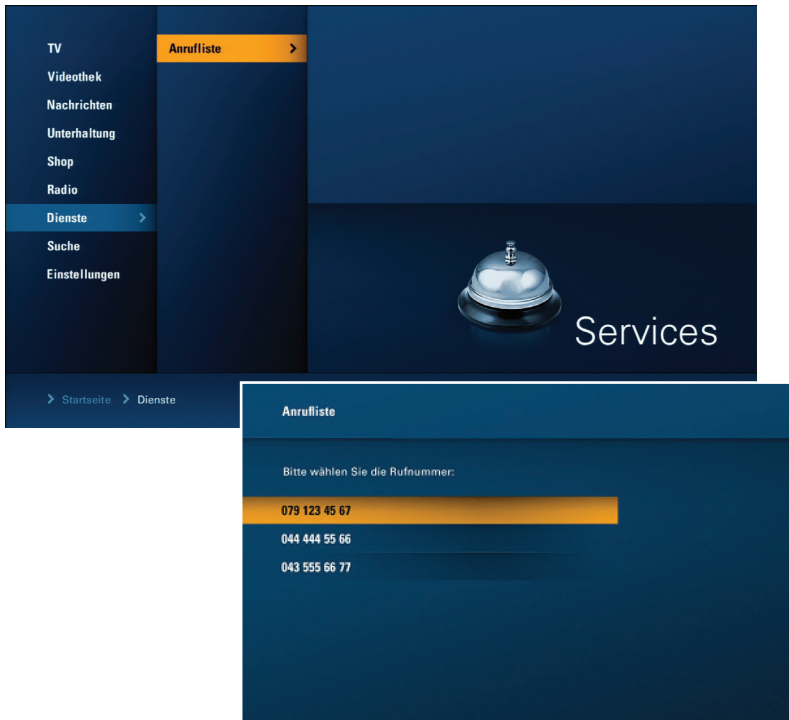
TV
Videothek
Nachrichten
Unterhaltung
Shop
Radio
Dienste >
Suche
Einstellungen

Anrufliste >

Services

> Startseite > Dienste

Anrufliste

Bitte wählen Sie die Rufnummer:

079 123 45 67
044 444 55 66
043 555 66 77